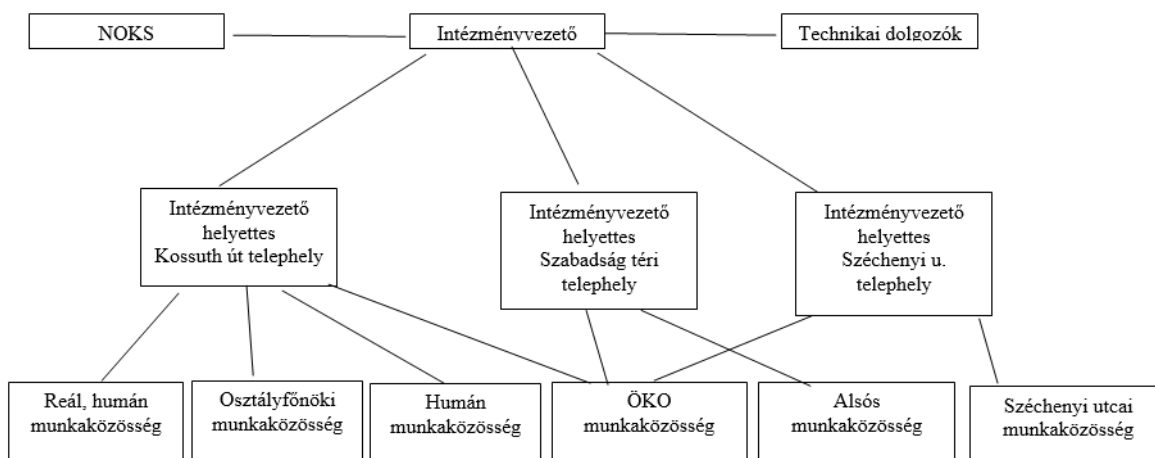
NOKS

Intézményvezető

Technikai dolgozók

Intézményvezető helyettes Kossuth út telephely

Intézményvezető helyettes Szabadság téri telephely

Intézményvezető helyettes Széchenyi u. telephely

Reál, humán munkaközösség

Osztályfőnöki munkaközösség

Humán munkaközösség

ÖKO munkaközösség

Alsós munkaközösség

Széchenyi utcai munkaközösség